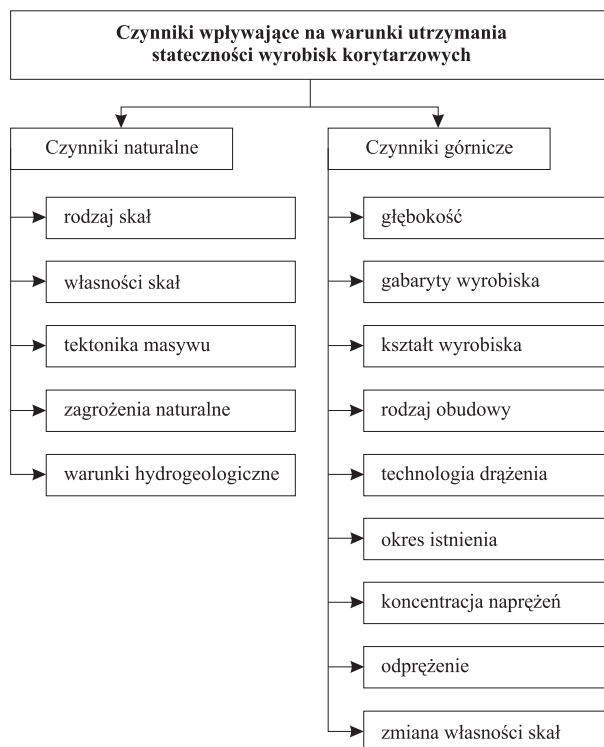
Czynniki wpływające na warunki utrzymania stateczności wyrobisk korytarzowych

Czynniki naturalne

rodzaj skał

własności skał

tektonika masywu

zagrożenia naturalne

warunki hydrogeologiczne

Czynniki górnicze

głębokość

gabaryty wyrobiska

kształt wyrobiska

rodzaj obudowy

technologia drążenia

okres istnienia

koncentracja naprężeń

odprężenie

zmiana własności skał